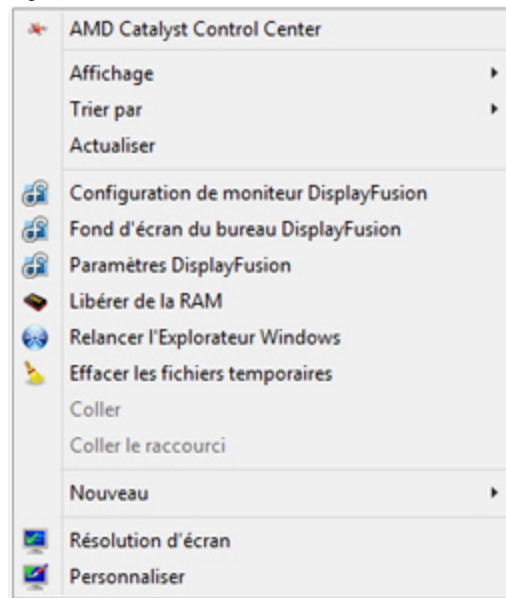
AMD Catalyst Control Center

Affichage

Trier par

Actualiser

Configuration de moniteur DisplayFusion

Fond d'écran du bureau DisplayFusion

Paramètres DisplayFusion

Libérer de la RAM

Relancer l'Explorateur Windows

Effacer les fichiers temporaires

Coller

Coller le raccourci

Nouveau

Résolution d'écran

Personnaliser